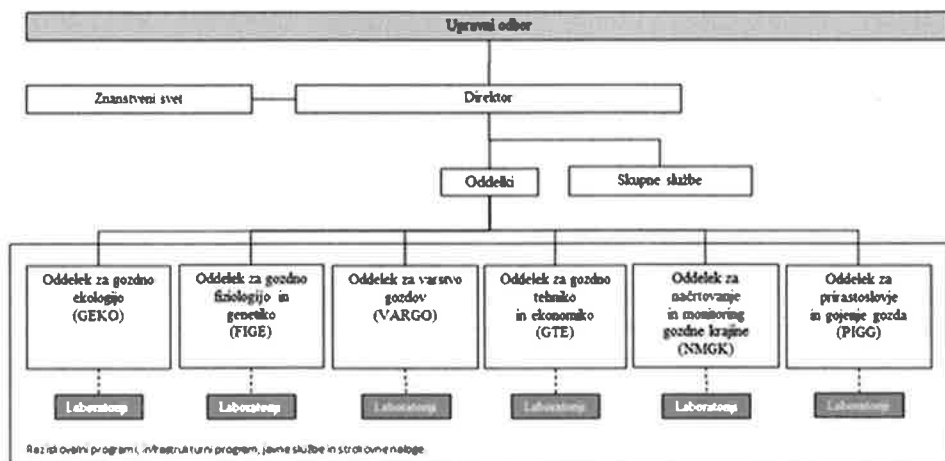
Upravni odbor

Znanstveni svet

Direktor

Oddelki

Skupne službe

Oddelek za gozdno ekologijo (GEKO)

Oddelek za gozdno fiziologijo in genetiko (FIGE)

Oddelek za varstvo gozdov (VARGO)

Oddelek za gozdno tehniko in ekonomiko (GTE)

Oddelek za načrtovanje in monitoring gozdne krajine (NMGK)

Oddelek za prirastoslovje in gojenje gozda (PIGG)

Laboratorij

Laboratorij

Laboratorij

Laboratorij

Laboratorij

Laboratorij

Raziskovalni programi, infrastrukturni program, javne službe in strokovne naloge